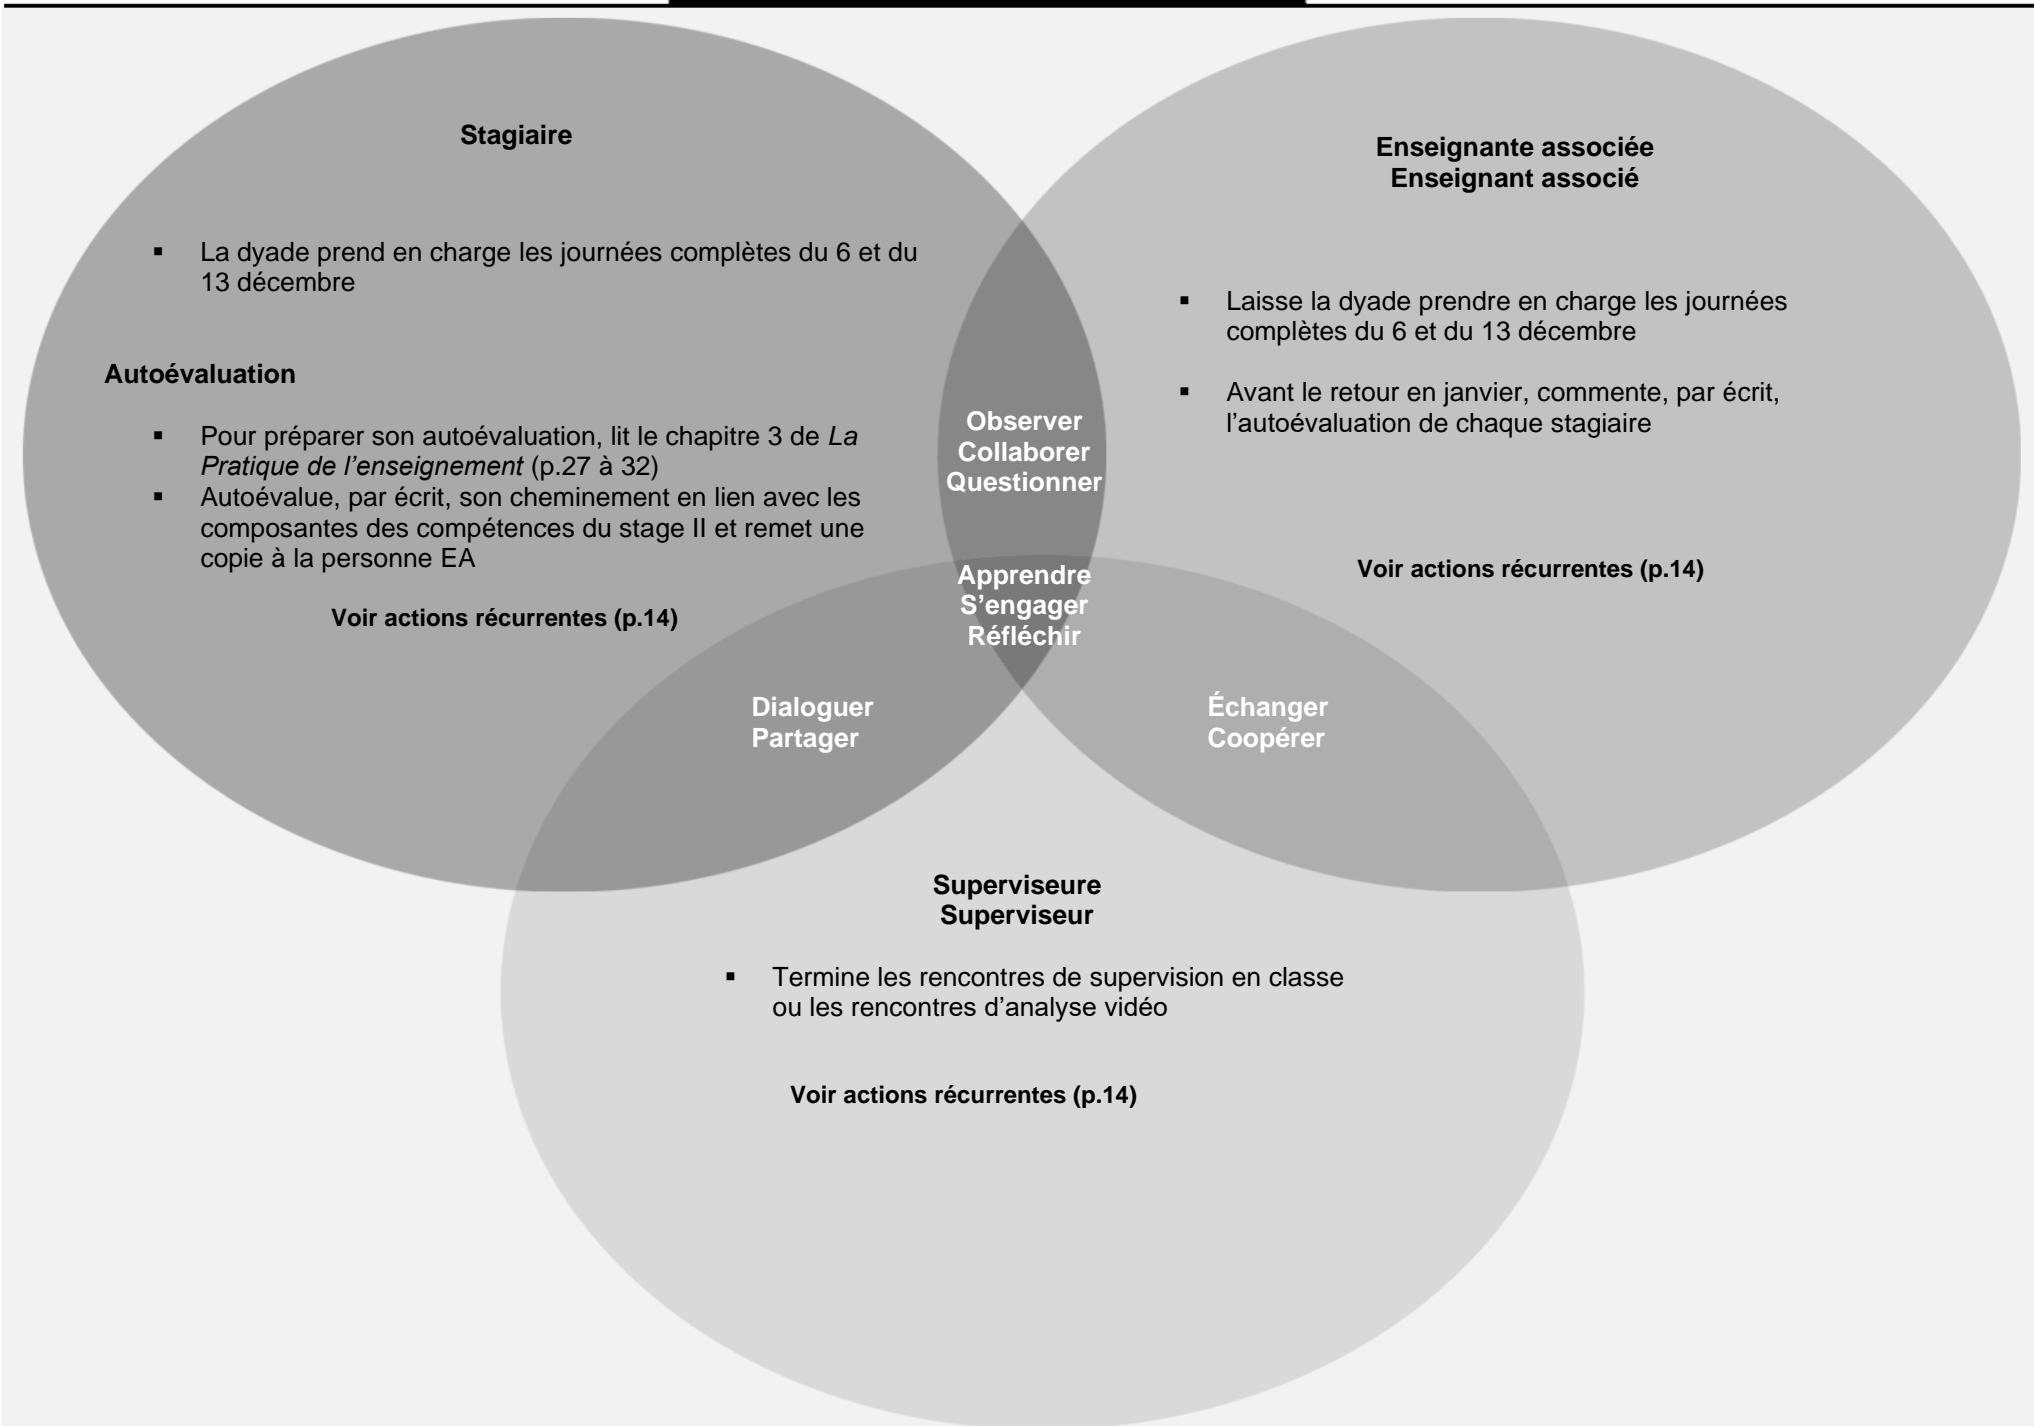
Stagiaire

- La dyade prend en charge les journées complètes du 6 et du 13 décembre

Autoévaluation

- Pour préparer son autoévaluation, lit le chapitre 3 de *La Pratique de l'enseignement* (p.27 à 32)
- Autoévalue, par écrit, son cheminement en lien avec les composantes des compétences du stage II et remet une copie à la personne EA

Voir actions récurrentes (p.14)

Enseignante associée
Enseignant associé

- Laisse la dyade prendre en charge les journées complètes du 6 et du 13 décembre

- Avant le retour en janvier, commente, par écrit, l'autoévaluation de chaque stagiaire

Voir actions récurrentes (p.14)

Observer
Collaborer
Questionner

Apprendre
S'engager
Réfléchir

Dialoguer
Partager

Échanger
Coopérer

Superviseure
Superviseur

- Termine les rencontres de supervision en classe ou les rencontres d'analyse vidéo

Voir actions récurrentes (p.14)